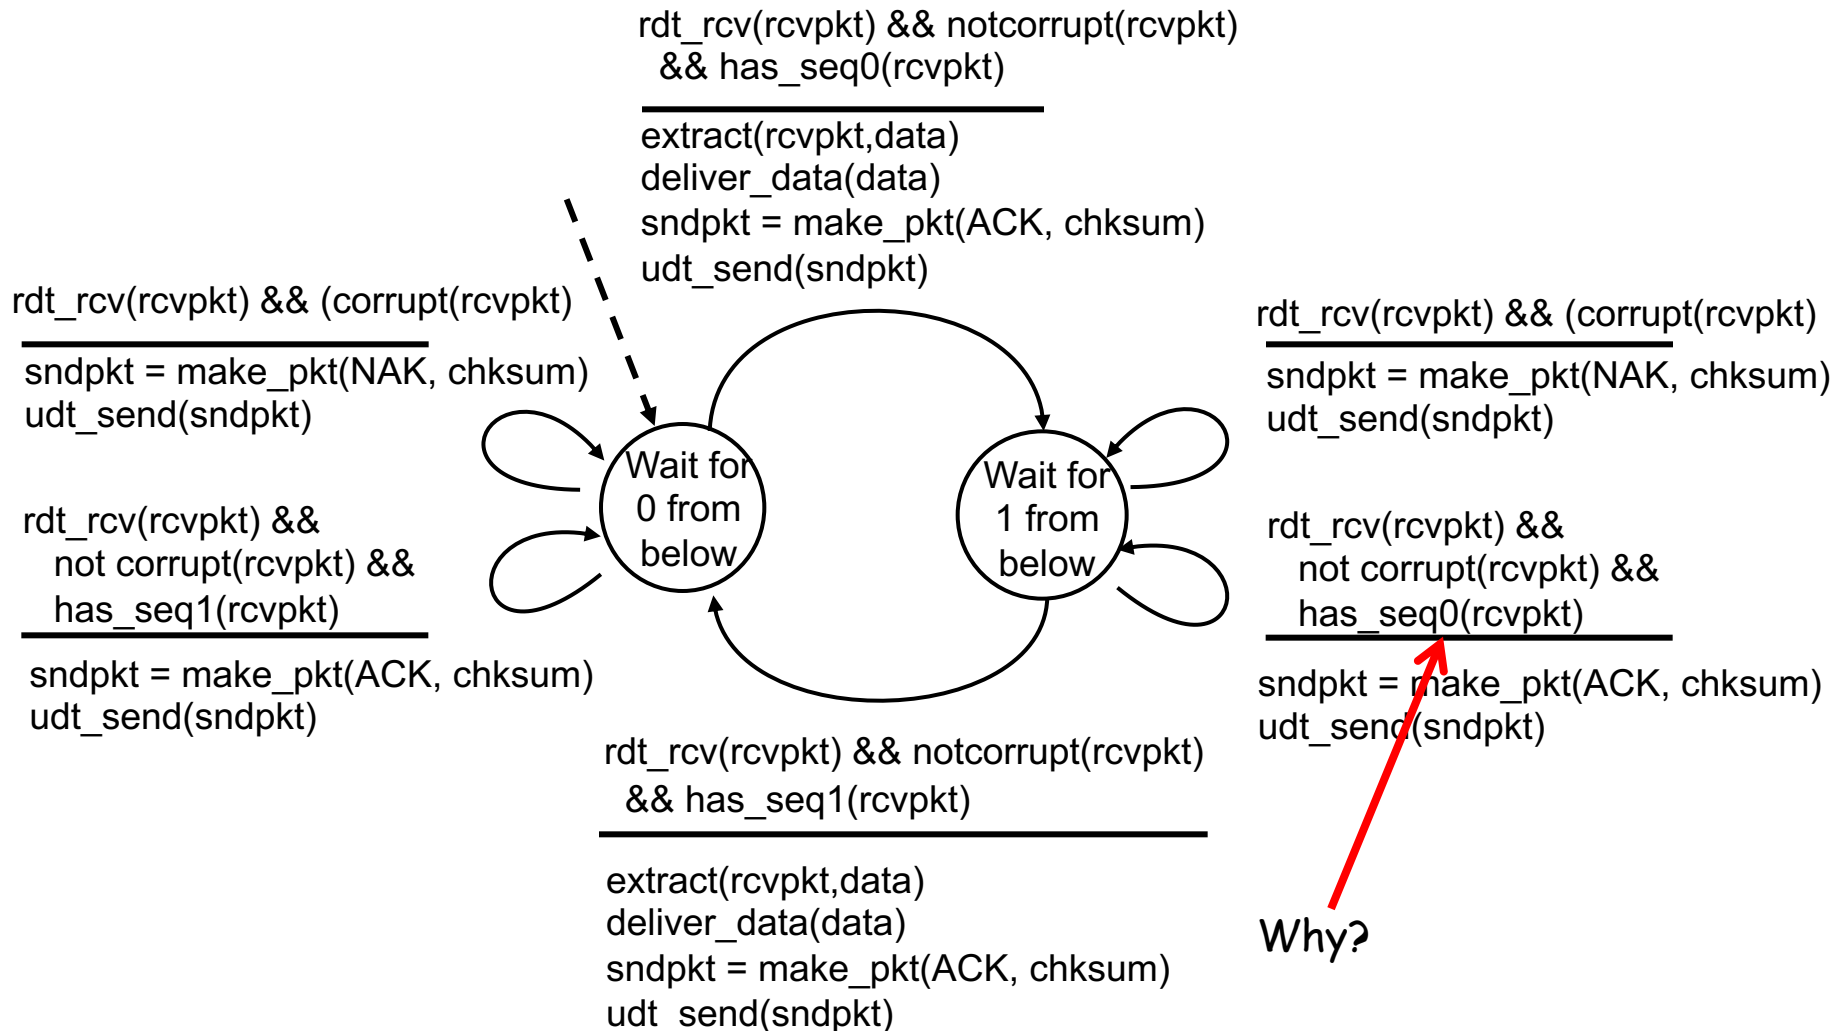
rdt_rcv(rcvpkt) && notcorrupt(rcvpkt) && has_seq0(rcvpkt)

extract(rcvpkt,data)
deliver_data(data)
sndpkt = make_pkt(ACK, chksum)
udt_send(sndpkt)

rdt_rcv(rcvpkt) && (corrupt(rcvpkt)

sndpkt = make_pkt(NAK, chksum)
udt_send(sndpkt)

rdt_rcv(rcvpkt) && not corrupt(rcvpkt) && has_seq1(rcvpkt)

sndpkt = make_pkt(ACK, chksum)
udt_send(sndpkt)

Wait for 0 from below

Wait for 1 from below

rdt_rcv(rcvpkt) && (corrupt(rcvpkt)

sndpkt = make_pkt(NAK, chksum)
udt_send(sndpkt)

rdt_rcv(rcvpkt) && not corrupt(rcvpkt) && has_seq0(rcvpkt)

sndpkt = make_pkt(ACK, chksum)
udt_send(sndpkt)

rdt_rcv(rcvpkt) && notcorrupt(rcvpkt) && has_seq1(rcvpkt)

extract(rcvpkt,data)
deliver_data(data)
sndpkt = make_pkt(ACK, chksum)
udt_send(sndpkt)

Why?